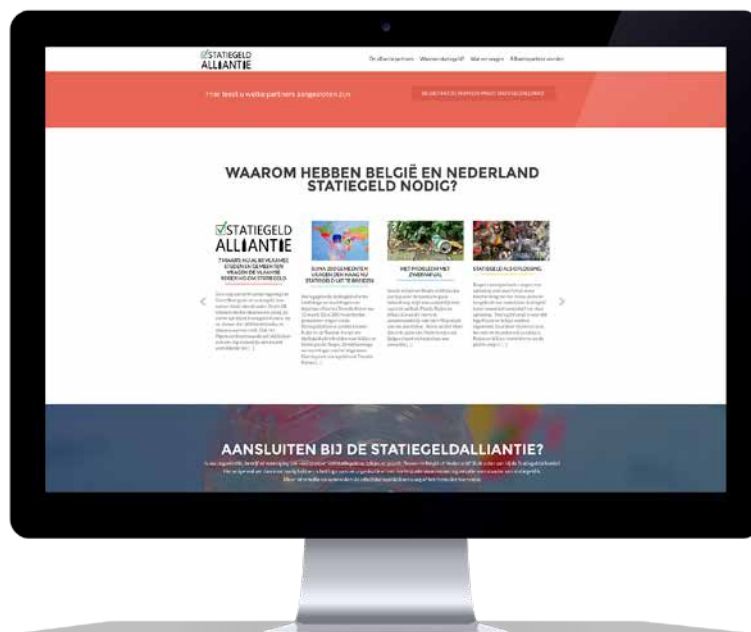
STATIEGELD ALLIANTIE

De alliantiepartners Waarom statiegeld? Wat we vragen Alliantiepartner worden

Hier leest u welke partners aangesloten zijn

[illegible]

WAAROM HEBBEN BELGIË EN NEDERLAND STATIEGELD NODIG?

STATIEGELD ALLIANTIE

7 MAART: AL 16 VLAAMSE STEDEN EN GEMEENTEN VRAGEN DE VLAAMSE REGERING OM STATIEGELD

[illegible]

BIJNA 200 GEMEENTEN VRAGEN DEN HAAG NU STATIEGELD UIT TE BREIDEN

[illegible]

HET PROBLEEM MET ZWERFAFVAL

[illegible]

STATIEGELD ALS OPLOSSING

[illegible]

AANSLUITEN BIJ DE STATIEGELDALLIANTIE?

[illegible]